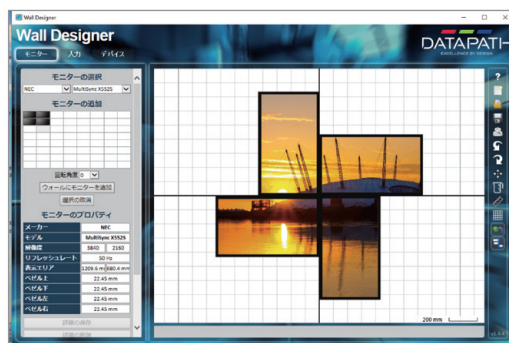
Wall Designer

Wall Designer

モニター 入力 デバイス

DATAPATH

EXCELLENCE BY DESIGN

モニターの選択

NEC MultiSync X552S

モニターの追加

回転角度 0

ウォールにモニターを追加

選択の削除

モニターのプロパティ

| メーカー | NEC | |
|---|---|---|
| モデル | MultiSync X552S | |
| 解像度 | 3840 | 2160 |
| リフレッシュレート | 50 Hz | |
| 表示エリア | 1209.6 mm | 680.4 mm |
| ベゼル上 | 22.45 mm | |
| ベゼル下 | 22.45 mm | |
| ベゼル左 | 22.45 mm | |
| ベゼル右 | 22.45 mm | |

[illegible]

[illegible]

200 mm

?

v1.6.6